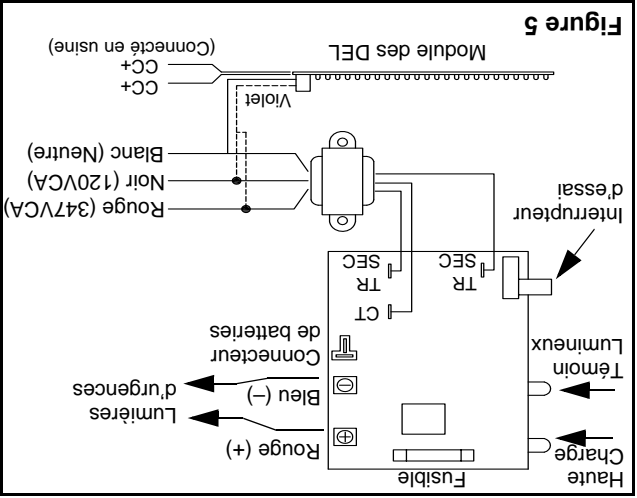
Figure 5

Module des DEL

Violet

CC+
CC+
(Connecté en usine)

Blanc (Neutre)
Noir (120VCA)
Rouge (347VCA)

Interrupteur d'essai

TR SEC
TR SEC
CT

Connecteur de batteries

Témoin Lumineux

Bleu (−)
Lumières d'urgences

Rouge (+)

Haute Charge

Fusible